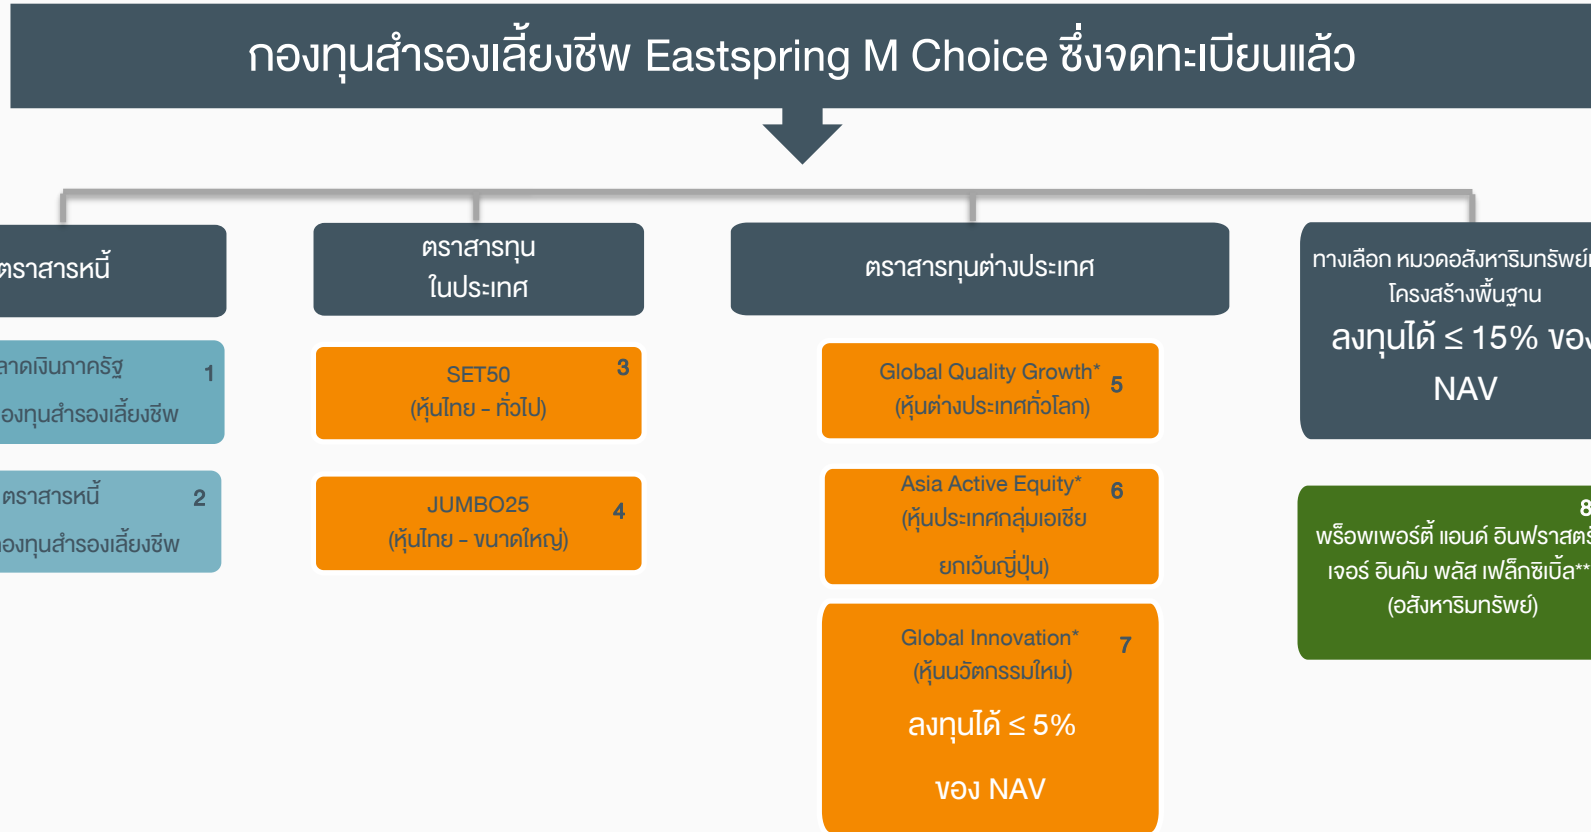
กองทุนสำรองเลี้ยงชีพ Eastspring M Choice ซึ่งจดทะเบียนแล้ว

ตราสารหนี้

ตราสารทุน ในประเทศ

ตราสารทุนต่างประเทศ

ทางเลือก หมวดอสังหาริมทรัพย์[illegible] โครงสร้างพื้นฐาน

ลงทุนได้ $\leq$ 15% ขอ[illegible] NAV

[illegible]ลาดเงินภาครัฐ 1
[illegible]องทุนสำรองเลี้ยงชีพ

SET50 3
(หุ้นไทย - ทั่วไป)

Global Quality Growth* 5
(หุ้นต่างประเทศทั่วโลก)

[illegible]ตราสารหนี้ 2
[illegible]องทุนสำรองเลี้ยงชีพ

JUMBO25 4
(หุ้นไทย - ขนาดใหญ่)

Asia Active Equity* 6
(หุ้นประเทศกลุ่มเอเชีย ยกเว้นญี่ปุ่น)

8
พร็อพเพอร์ตี้ แอนด์ อินฟราสต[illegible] เจอร์ อินคัม พลัส เฟล็กซิเบิ้ล**
(อสังหาริมทรัพย์)

Global Innovation* 7
(หุ้นนวัตกรรมใหม่)

ลงทุนได้ $\leq$ 5%

ของ NAV